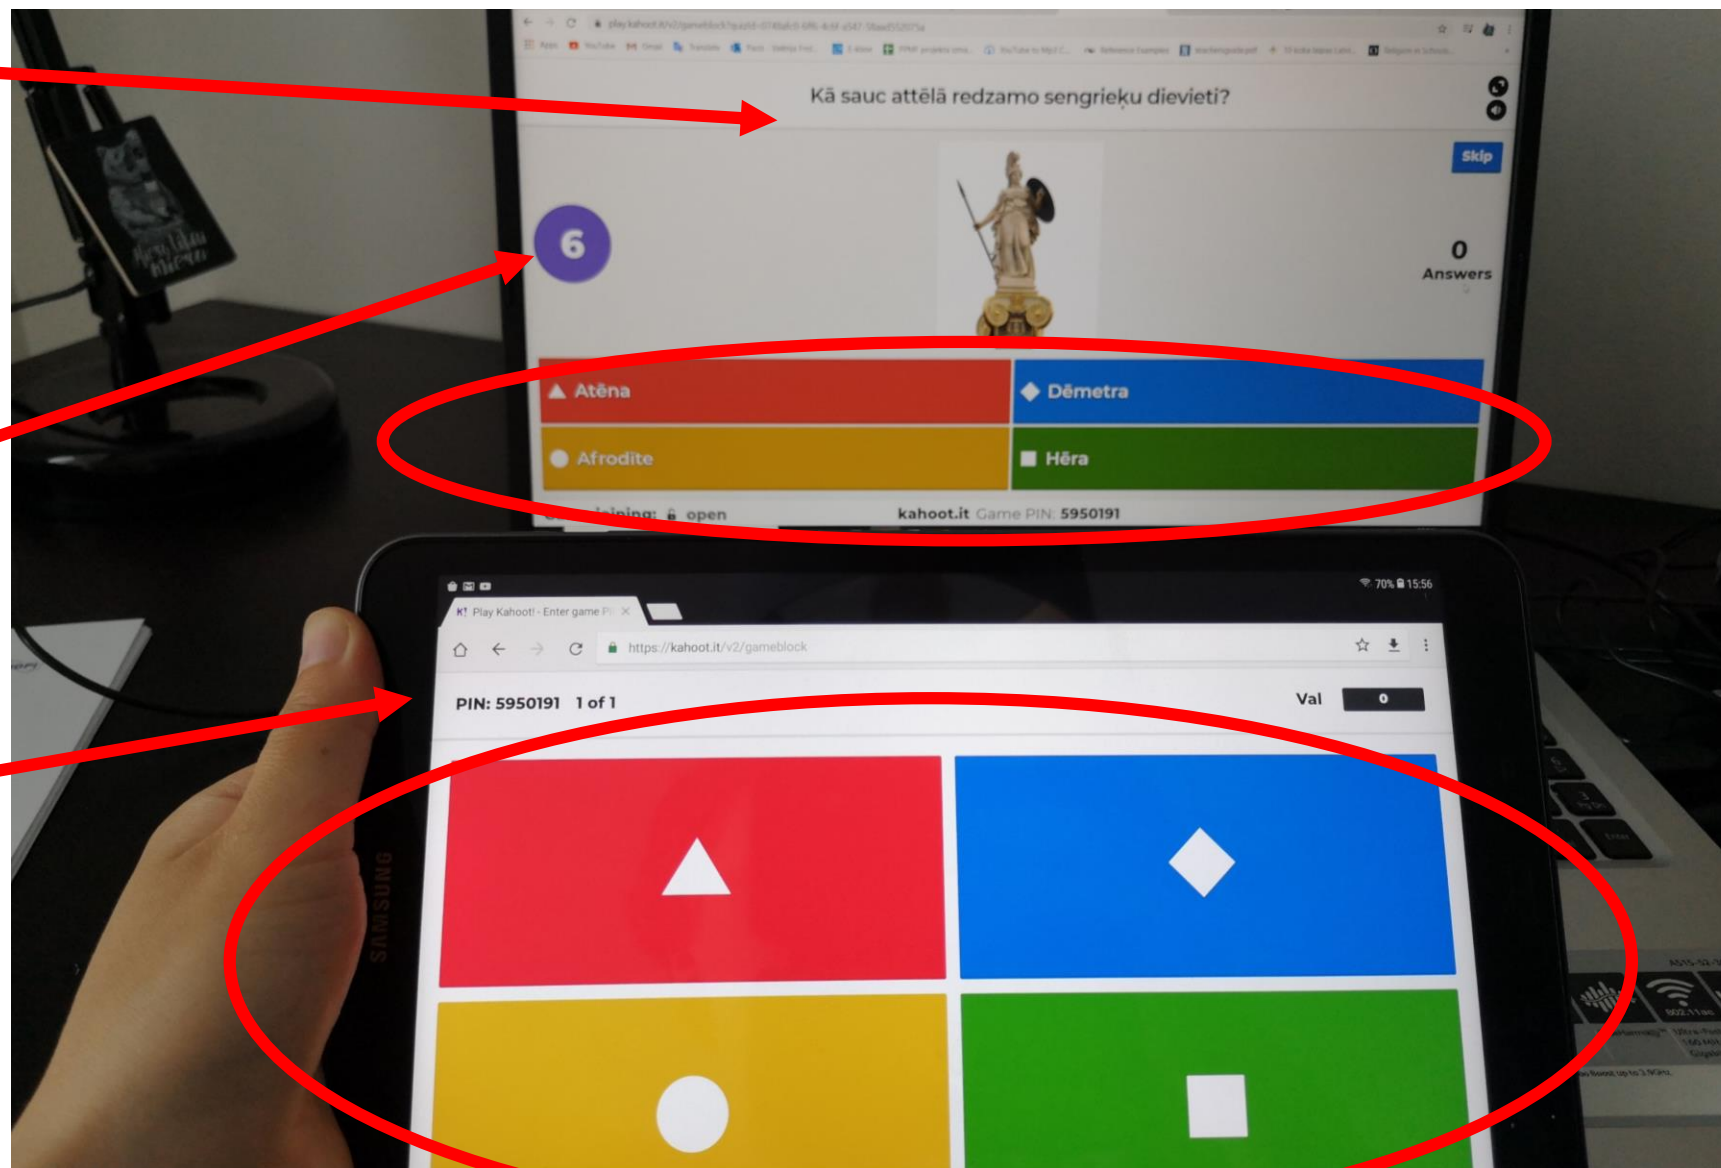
Kā sauc attēlā redzamo sengrieķu dievieti?

Skip

6

0
Answers

Atēna
Dēmetra
Afrodīte
Hēra

Joining: open
kahoot.it Game PIN: 5950191

70% 15:56

Play Kahoot! - Enter game P

https://kahoot.it/v2/gameblock

PIN: 5950191 1 of 1
Val 0

SAMSUNG